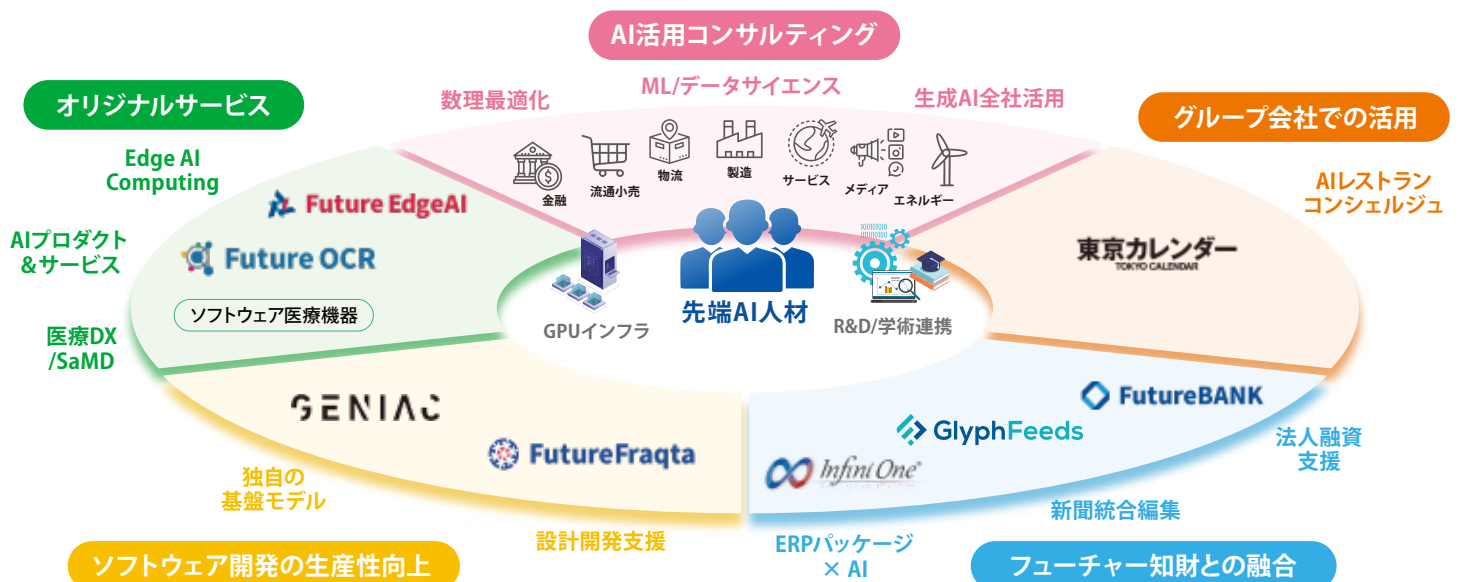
AI活用コンサルティング

数理最適化
ML/データサイエンス
生成AI全社活用

金融
流通小売
物流
製造
サービス
メディア
エネルギー

オリジナルサービス

Edge AI Computing
Future EdgeAI
AIプロダクト
＆サービス
Future OCR
ソフトウェア医療機器
医療DX
/SaMD

グループ会社での活用

AIレストラン
コンシェルジュ
東京カレンダー
TOKYO CALENDAR

GPUインフラ
先端AI人材
R&D/学術連携

GENIAC
FutureFraqta
独自の
基盤モデル
設計開発支援
ソフトウェア開発の生産性向上

FutureBANK
GlyphFeeds
Infini One
法人融資
支援
新聞統合編集
ERPパッケージ
× AI
フューチャー知財との融合